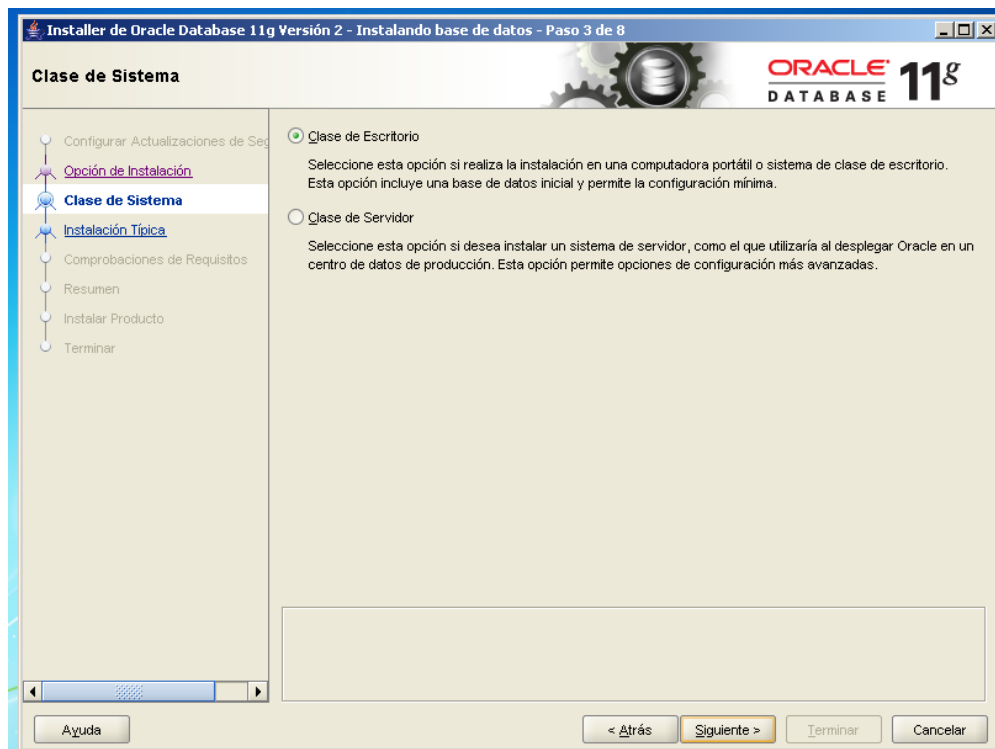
Installer de Oracle Database 11g Versión 2 - Instalando base de datos - Paso 3 de 8

Clase de Sistema

ORACLE DATABASE $11^g$

Configurar Actualizaciones de Seg
Opción de Instalación
Clase de Sistema
Instalación Típica
Comprobaciones de Requisitos
Resumen
Instalar Producto
Terminar

Clase de Escritorio

Seleccione esta opción si realiza la instalación en una computadora portátil o sistema de clase de escritorio. Esta opción incluye una base de datos inicial y permite la configuración mínima.

Clase de Servidor

Seleccione esta opción si desea instalar un sistema de servidor, como el que utilizaría al desplegar Oracle en un centro de datos de producción. Esta opción permite opciones de configuración más avanzadas.

Ayuda

< Atrás

Siguiente >

Terminar

Cancelar